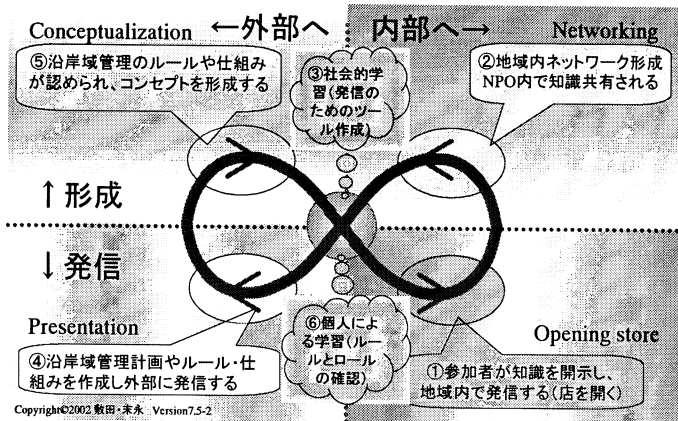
Conceptualization ←外部へ

内部へ→ Networking

⑤沿岸域管理のルールや仕組みが認められ、コンセプトを形成する

③社会的学習（発信のためのツール作成）

②地域内ネットワーク形成 NPO内で知識共有される

↑形成

↓発信

Presentation

⑥個人による学習（ルールとロールの確認）

Opening store

④沿岸域管理計画やルール・仕組みを作成し外部に発信する

①参加者が知識を開示し、地域内で発信する（店を開く）

Copyright©2002 敷田・末永 Version7.5-2